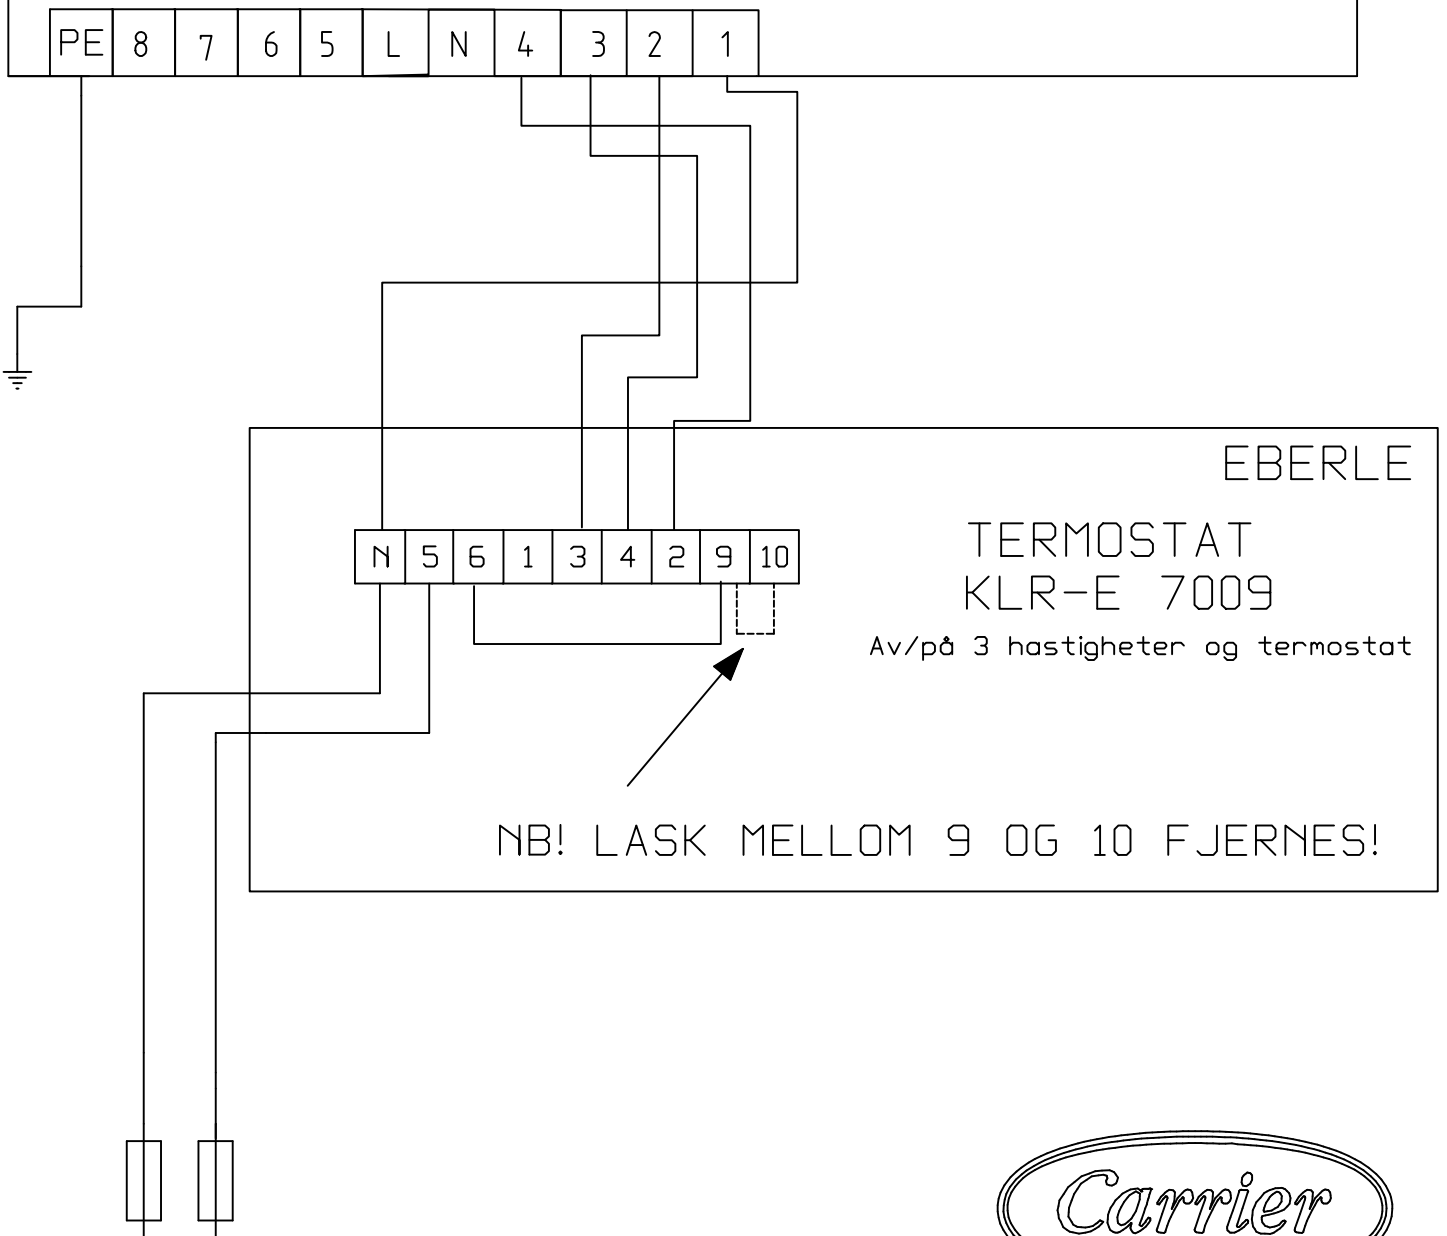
| PE | 8 | 7 | 6 | 5 | L | N | 4 | 3 | 2 | 1 |
|---|---|---|---|---|---|---|---|---|---|---|

EBERLE

TERMOSTAT
KLR-E 7009
Av/på 3 hastigheter og termostat

| N | 5 | 6 | 1 | 3 | 4 | 2 | 9 | 10 |
|---|---|---|---|---|---|---|---|---|

NB! LASK MELLOM 9 OG 10 FJERNES!

Carrier